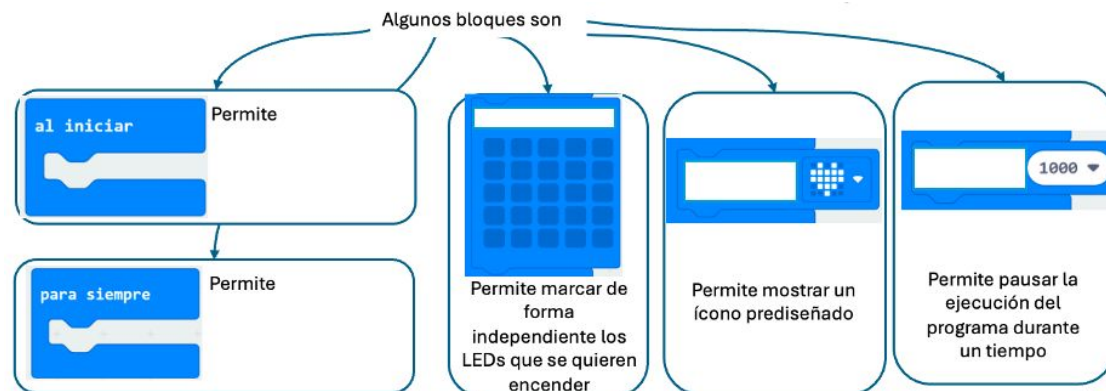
Algunos bloques son

al iniciar

Permite

para siempre

Permite

Permite marcar de forma independiente los LEDs que se quieren encender

Permite mostrar un ícono prediseñado

1000

Permite pausar la ejecución del programa durante un tiempo